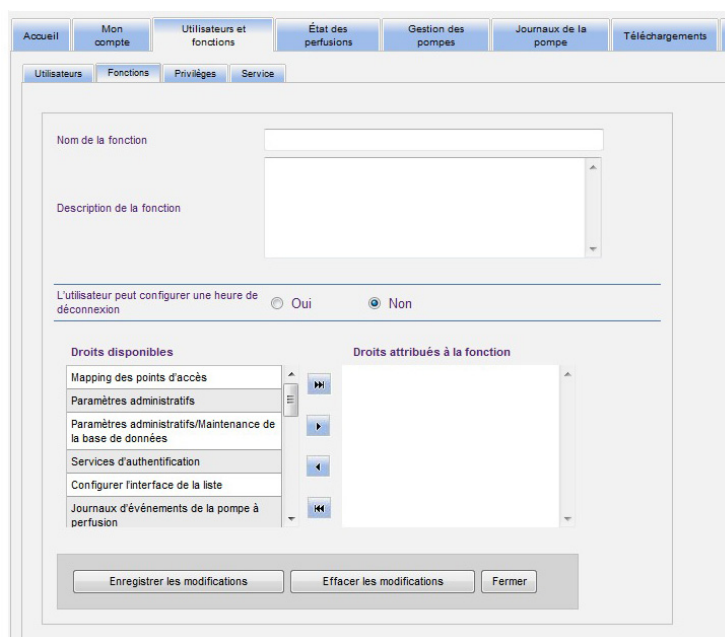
Accueil | Mon compte | Utilisateurs et fonctions | État des perfusions | Gestion des pompes | Journaux de la pompe | Téléchargements

Utilisateurs | Fonctions | Privilèges | Service

Nom de la fonction

Description de la fonction

L'utilisateur peut configurer une heure de déconnexion ○ Oui ◉ Non

Droits disponibles

Mapping des points d'accès
Paramètres administratifs
Paramètres administratifs/Maintenance de la base de données
Services d'authentification
Configurer l'interface de la liste
Journaux d'événements de la pompe à perfusion

Droits attribués à la fonction

Enregistrer les modifications | Effacer les modifications | Fermer